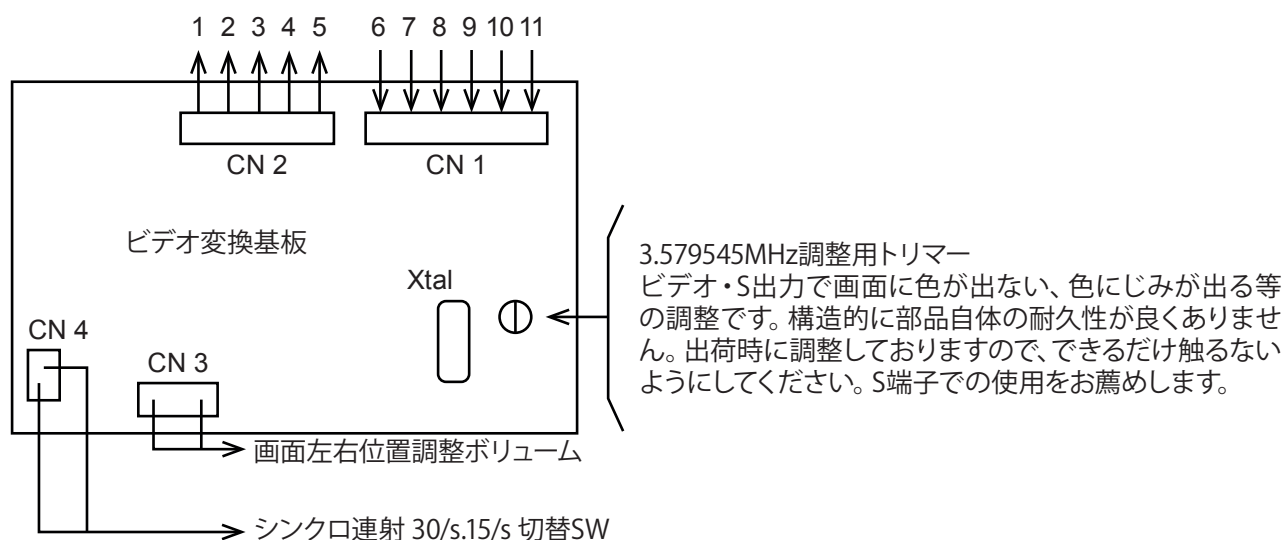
1 2 3 4 5 6 7 8 9 10 11

CN 2

CN 1

ビデオ変換基板

Xtal

CN 4

CN 3

3.579545MHz調整用トリマー
ビデオ・S出力で画面に色が出ない、色にじみが出る等の調整です。構造的に部品自体の耐久性が良くありません。出荷時に調整しておりますので、できるだけ触るないようにしてください。S端子での使用をお薦めします。

画面左右位置調整ボリューム

シンクロ連射 30/s.15/s 切替SW